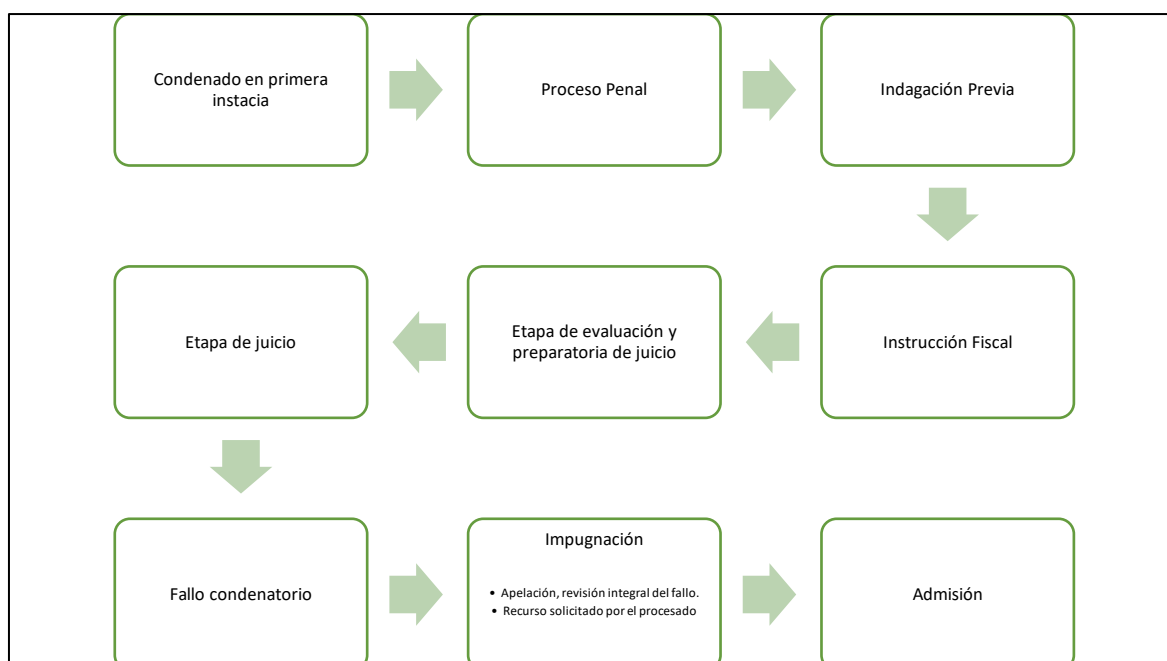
Condenado en primera instacia

Proceso Penal

Indagación Previa

Instrucción Fiscal

Etapa de evaluación y preparatoria de juicio

Etapa de juicio

Fallo condenatorio

Impugnación

• Apelación, revisión integral del fallo.
• Recurso solicitado por el procesado

Admisión